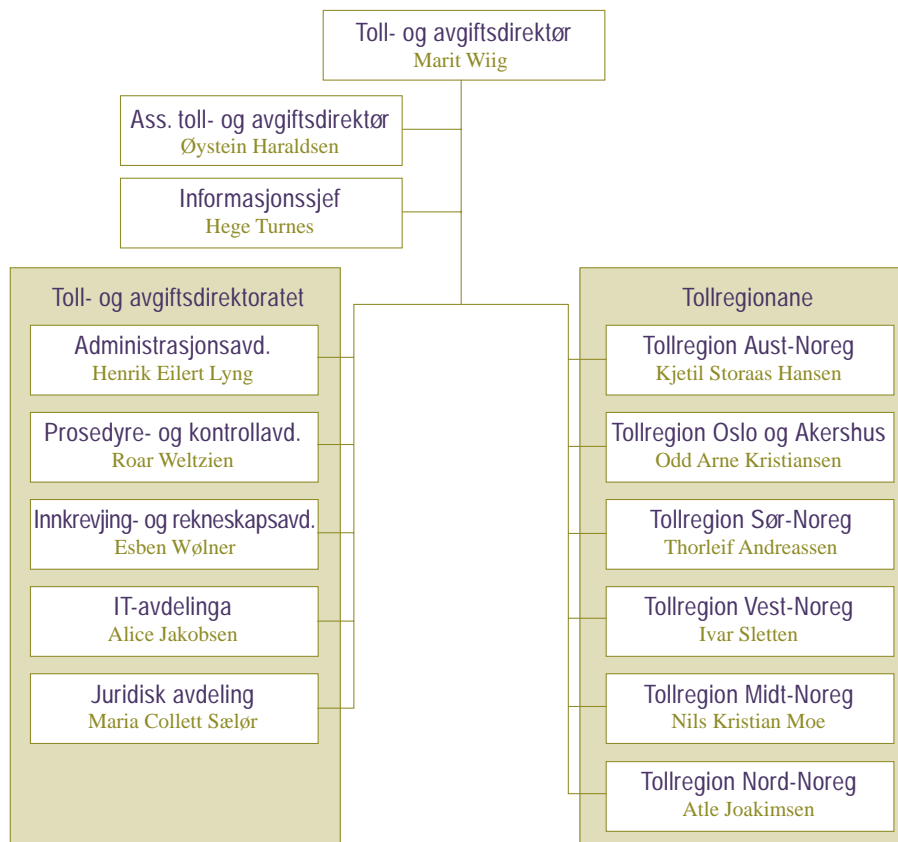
Toll- og avgiftsdirektør
Marit Wiig

Ass. toll- og avgiftsdirektør
Øystein Haraldsen

Informasjonssjef
Hege Turnes

Toll- og avgiftsdirektoratet

Administrasjonsavd.
Henrik Eilert Lyng

Prosedyre- og kontrollavd.
Roar Weltzien

Innkrevjing- og rekneskapsavd.
Esben Wølner

IT-avdelinga
Alice Jakobsen

Juridisk avdeling
Maria Collett Sælør

Tollregionane

Tollregion Aust-Noreg
Kjetil Storaas Hansen

Tollregion Oslo og Akershus
Odd Arne Kristiansen

Tollregion Sør-Noreg
Thorleif Andreassen

Tollregion Vest-Noreg
Ivar Sletten

Tollregion Midt-Noreg
Nils Kristian Moe

Tollregion Nord-Noreg
Atle Joakimsen